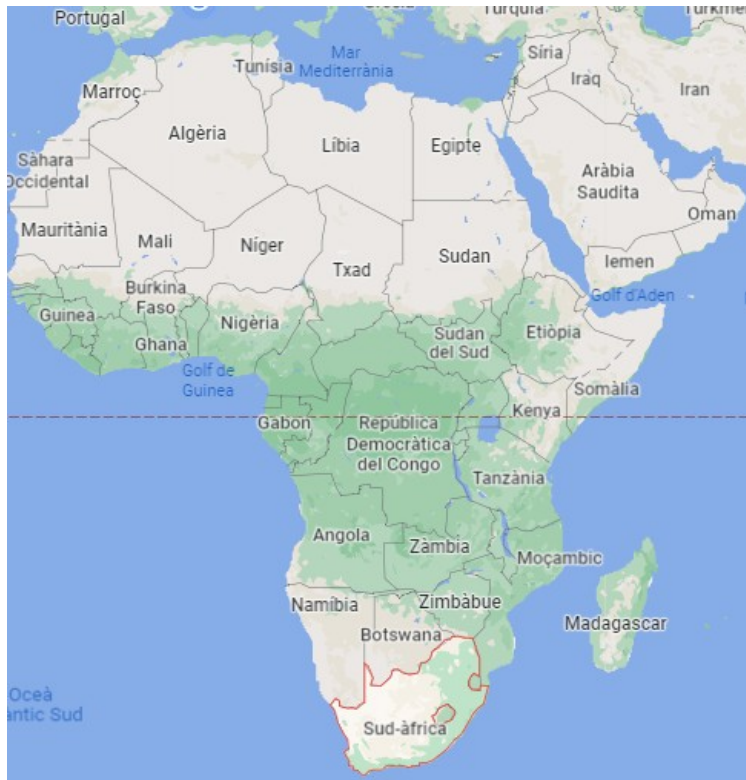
Portugal
Turquia
Turkme
Mar Mediterrània
Tunísia
Síria
Marroc
Iraq
Iran
Algèria
Líbia
Egipte
Sàhara Occidental
Aràbia Saudita
Oman
Mauritània
Mali
Níger
Txad
Sudan
Iemen
Burkina Faso
Golf d'Aden
Guinea
Nigèria
Sudan del Sud
Etiòpia
Ghana
Golf de Guinea
Somàlia
Kenya
Gabon
República Democràtica del Congo
Tanzània
Angola
Zàmbia
Moçambic
Namíbia
Zimbàbue
Madagascar
Botswana
Oceà
antic Sud
Sud-àfrica